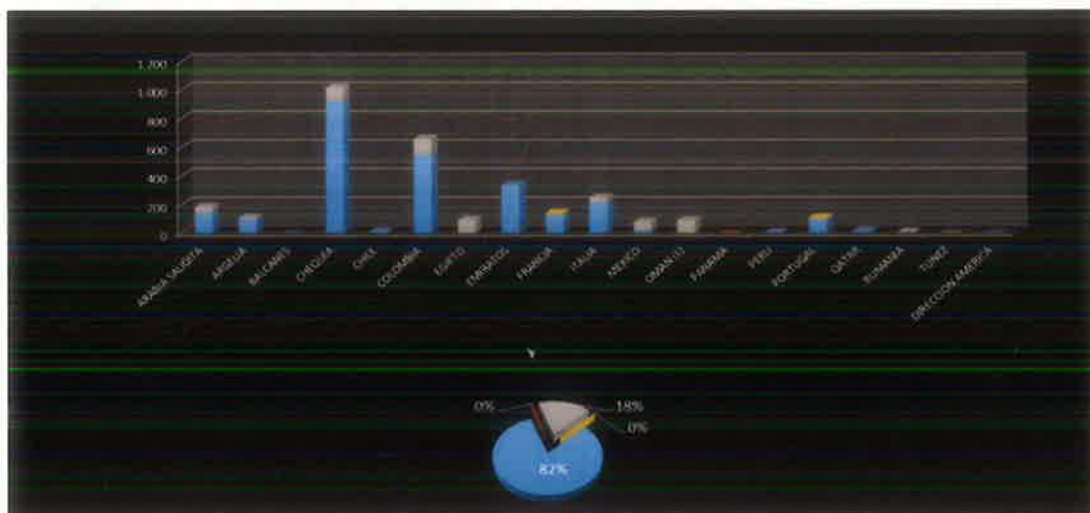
1.200
1.000
800
600
400
200
0

ARABIA SAUDITA
ARGELIA
BALCANES
CHEQUIA
CHILE
COLOMBIA
EGIPTO
EMIRATOS
FRANCIA
ITALIA
MEXICO
OMAN (1)
PANAMA
PERU
PORTUGAL
QATAR
RUMANIA
TUNEZ
DIRECCION AMERICA

0%
18%
0%
82%